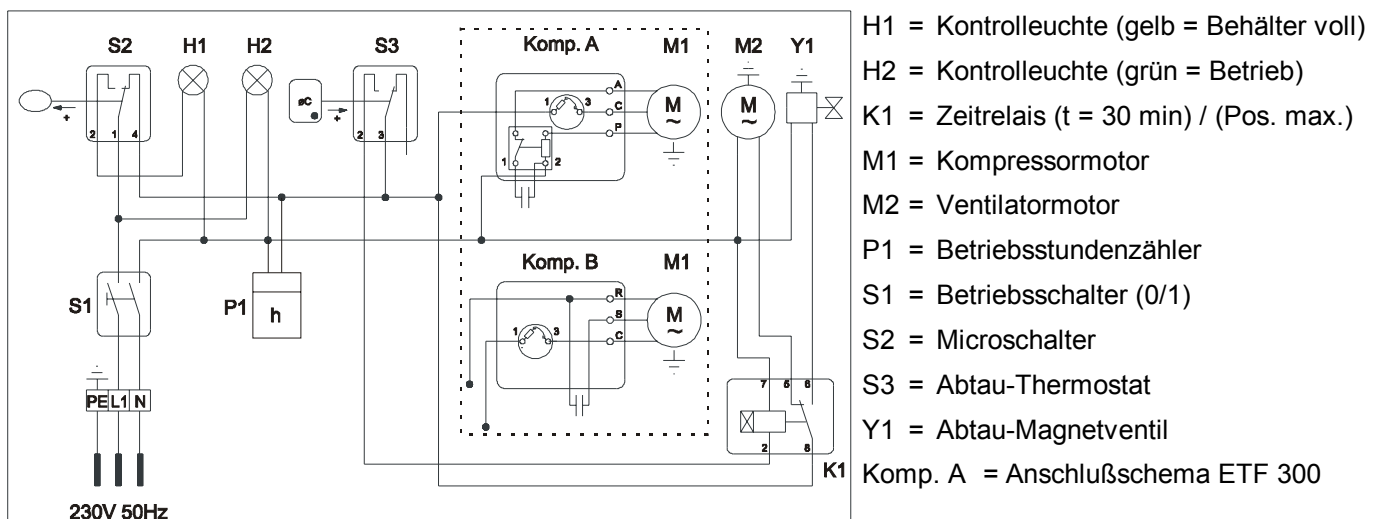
S2 H1 H2 S3 Komp. A M1 M2 Y1

A C P M ~ 1 3 1 2

°C + + 2 1 4 2 3

M ~

Komp. B M1

R S C M ~ 1 3

S1 P1 h

PE L1 N

230V 50Hz

7 5 6 2 8 K1

H1 = Kontrolleuchte (gelb = Behälter voll)

H2 = Kontrolleuchte (grün = Betrieb)

K1 = Zeitrelais (t = 30 min) / (Pos. max.)

M1 = Kompressormotor

M2 = Ventilatormotor

P1 = Betriebsstundenzähler

S1 = Betriebsschalter (0/1)

S2 = Microschalter

S3 = Abtau-Thermostat

Y1 = Abtau-Magnetventil

Komp. A = Anschlußschema ETF 300